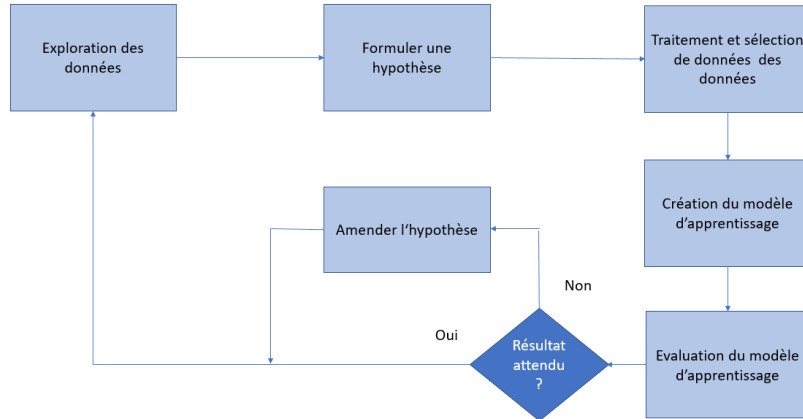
Exploration des données

Formuler une hypothèse

Traitement et sélection de données des données

Création du modèle d'apprentissage

Evaluation du modèle d'apprentissage

Résultat attendu ?

Non

Oui

Amender l'hypothèse